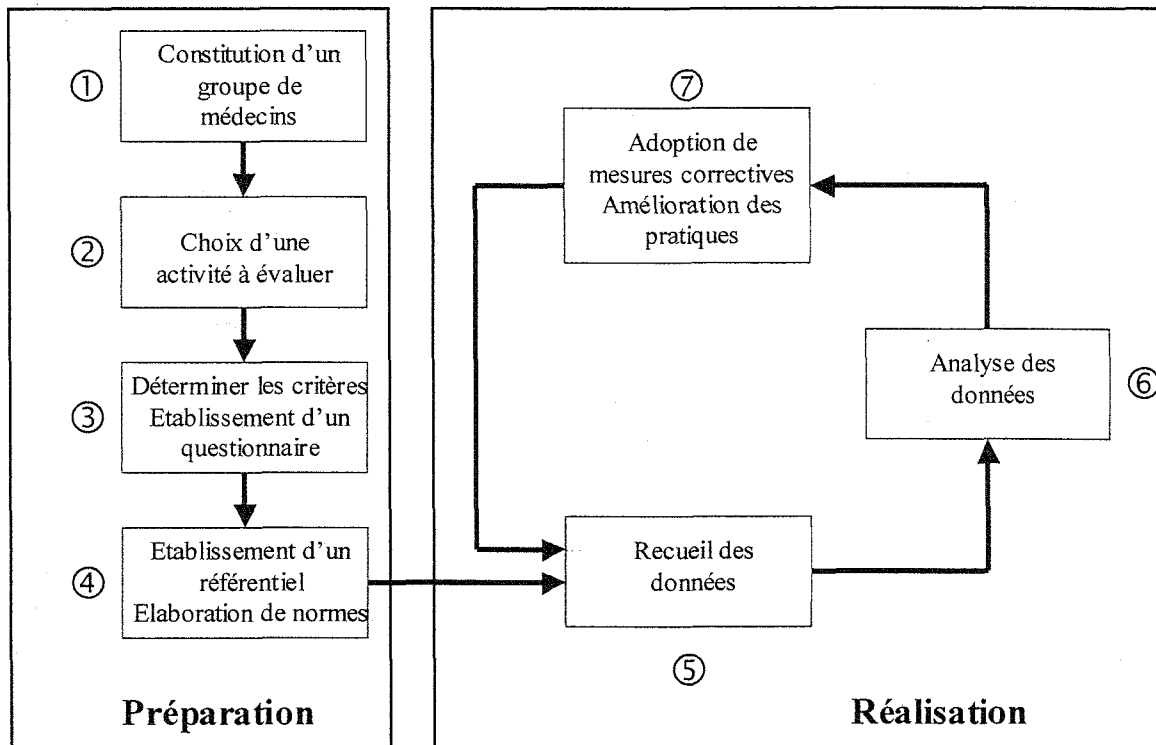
① Constitution d'un groupe de médecins

② Choix d'une activité à évaluer

③ Déterminer les critères Etablissement d'un questionnaire

④ Etablissement d'un référentiel Elaboration de normes

Préparation

⑦ Adoption de mesures correctives Amélioration des pratiques

Analyse des données ⑥

Recueil des données

⑤

Réalisation